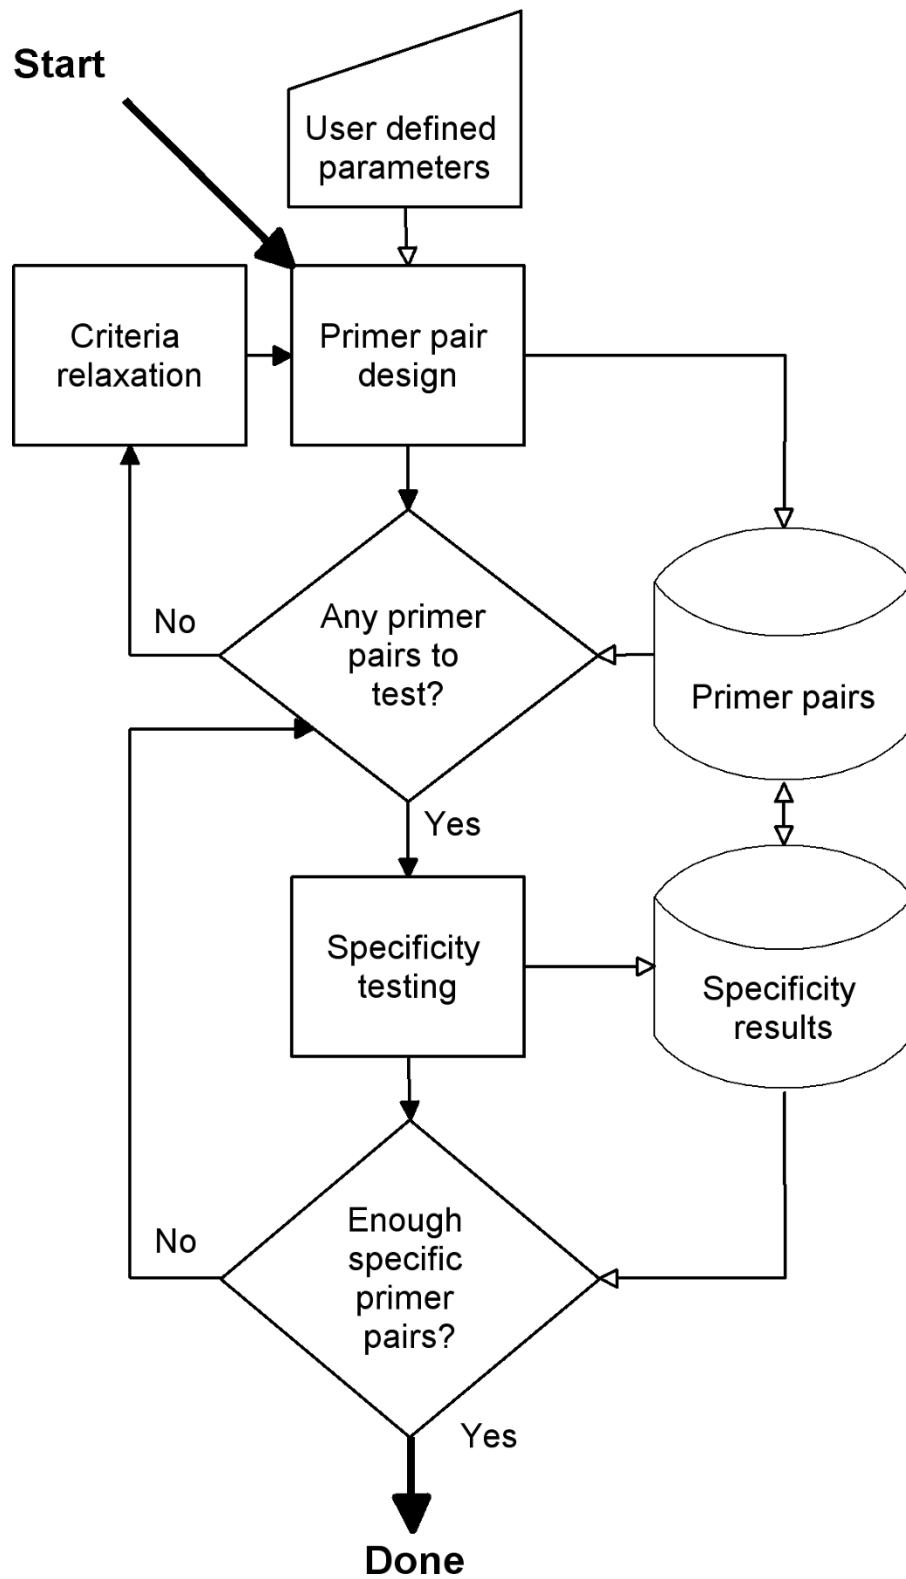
Start

User defined parameters

Criteria relaxation

Primer pair design

No

Any primer pairs to test?

Primer pairs

Yes

Specificity testing

Specificity results

No

Enough specific primer pairs?

Yes

Done